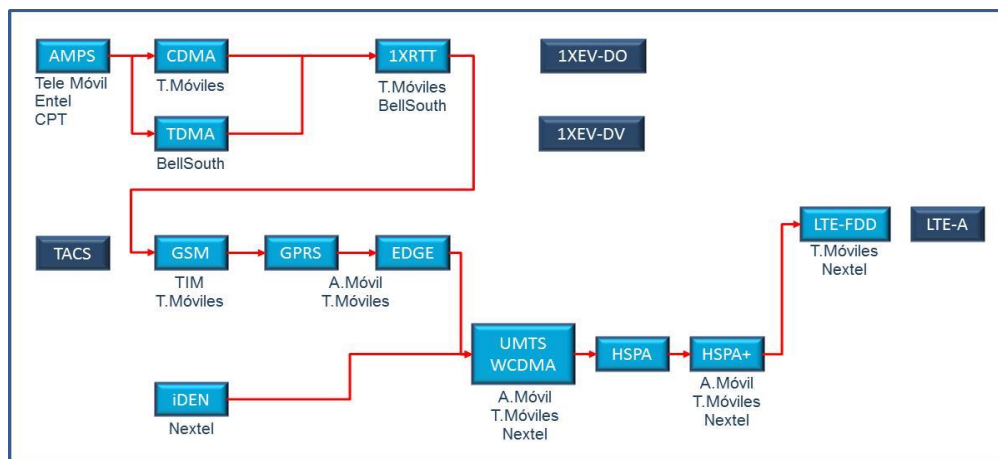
AMPS
Tele Móvil
Entel
CPT

CDMA
T.Móviles

TDMA
BellSouth

1XRTT
T.Móviles
BellSouth

1XEV-DO

1XEV-DV

TACS

GSM
TIM
T.Móviles

GPRS

EDGE
A.Móvil
T.Móviles

iDEN
Nextel

UMTS
WCDMA
A.Móvil
T.Móviles
Nextel

HSPA

HSPA+
A.Móvil
T.Móviles
Nextel

LTE-FDD
T.Móviles
Nextel

LTE-A